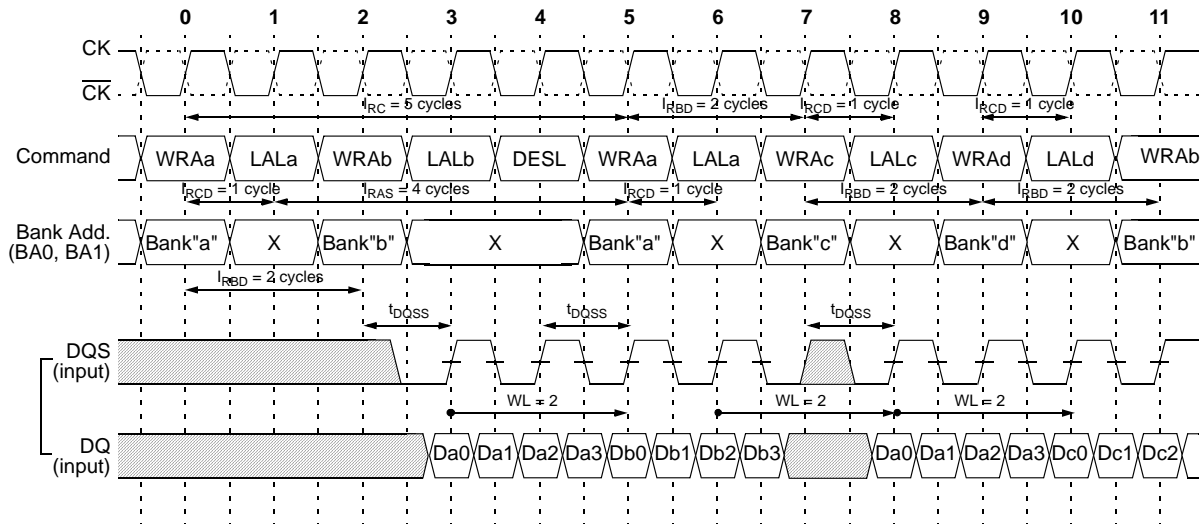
0 1 2 3 4 5 6 7 8 9 10 11

CK

$\overline{CK}$

$l_{RC}$ = 5 cycles

$l_{RBD}$ = 2 cycles

$l_{RCD}$ = 1 cycle

$l_{RCD}$ = 1 cycle

Command

WRAa LALa WRAb LALb DESL WRAa LALa WRAc LALc WRAd LALd WRAb

$l_{RCD}$ = 1 cycle

$l_{RAS}$ = 4 cycles

$l_{RCD}$ = 1 cycle

$l_{RBD}$ = 2 cycles

$l_{RBD}$ = 2 cycles

Bank Add. (BA0, BA1)

Bank"a" X Bank"b" X Bank"a" X Bank"c" X Bank"d" X Bank"b"

$l_{RBD}$ = 2 cycles

$t_{DQSS}$

$t_{DQSS}$

$t_{DQSS}$

DQS (input)

WL = 2

WL = 2

WL = 2

DQ (input)

Da0 Da1 Da2 Da3 Db0 Db1 Db2 Db3 Da0 Da1 Da2 Da3 Dc0 Dc1 Dc2